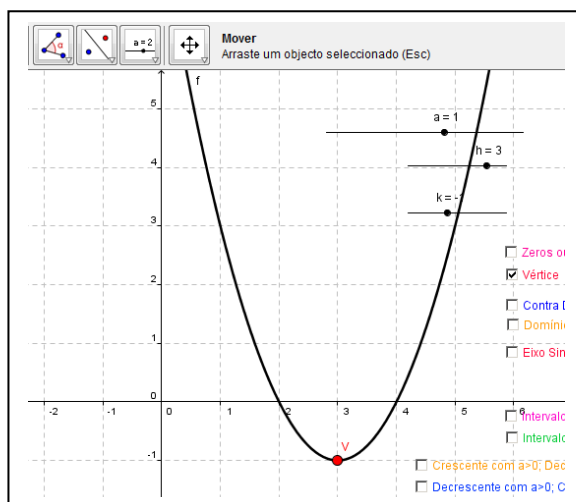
a = 2

Mover
Arraste um objecto seleccionado (Esc)

f

5
4
3
2
1
0
-1
-2
-1
0
1
2
3
4
5
6

a = 1
h = 3
k = -

Zeros o
Vértice
Contra
Domíni
Eixo Sin
Interval
Interval

V

Crescente com a>0; Dec
Decrescente com a>0; C